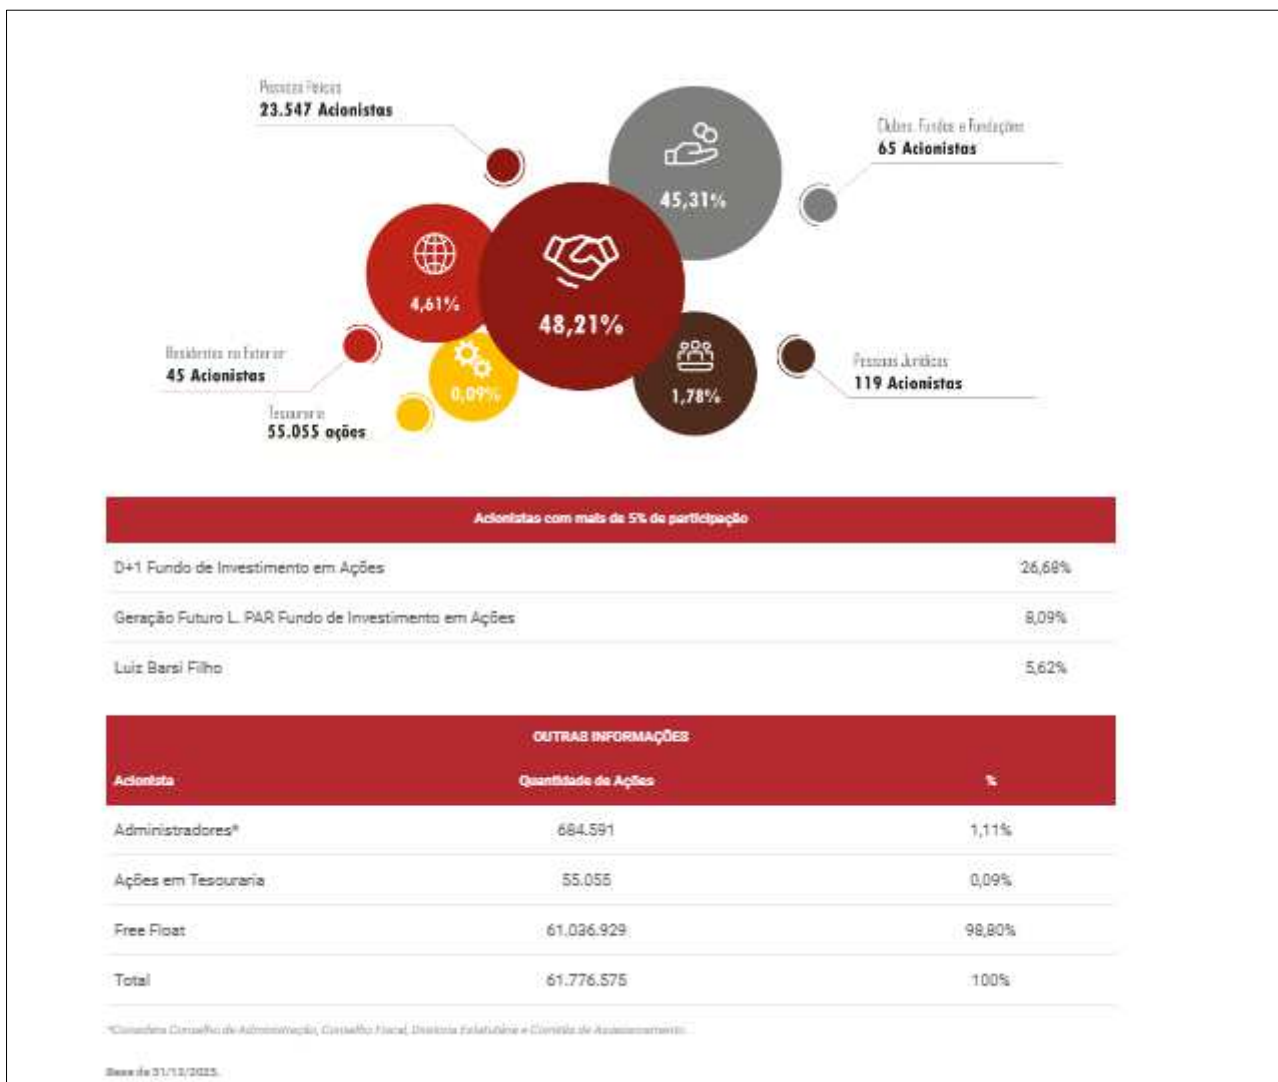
Pessoas Físicas
23.547 Acionistas

Clubes, Fundos e Fundações
65 Acionistas

45,31%

4,61%

48,21%

Residentes no Exterior
45 Acionistas

0,09%

1,78%

Pessoas Jurídicas
119 Acionistas

Tesouraria
55.055 ações

| Acionistas com mais de 5% de participação | |
|---|---|
| D+1 Fundo de Investimento em Ações | 26,68% |
| Geração Futuro L. PAR Fundo de Investimento em Ações | 8,09% |
| Luiz Barsi Filho | 5,62% |

OUTRAS INFORMAÇÕES

| Acionista | Quantidade de Ações | % |
|---|---|---|
| Administradores* | 684.591 | 1,11% |
| Ações em Tesouraria | 55.055 | 0,09% |
| Free Float | 61.036.929 | 98,80% |
| Total | 61.776.575 | 100% |

*Considera Conselho de Administração, Conselho Fiscal, Diretoria Estatutária e Comitês de Assessoramento.

Base de 31/12/2025.